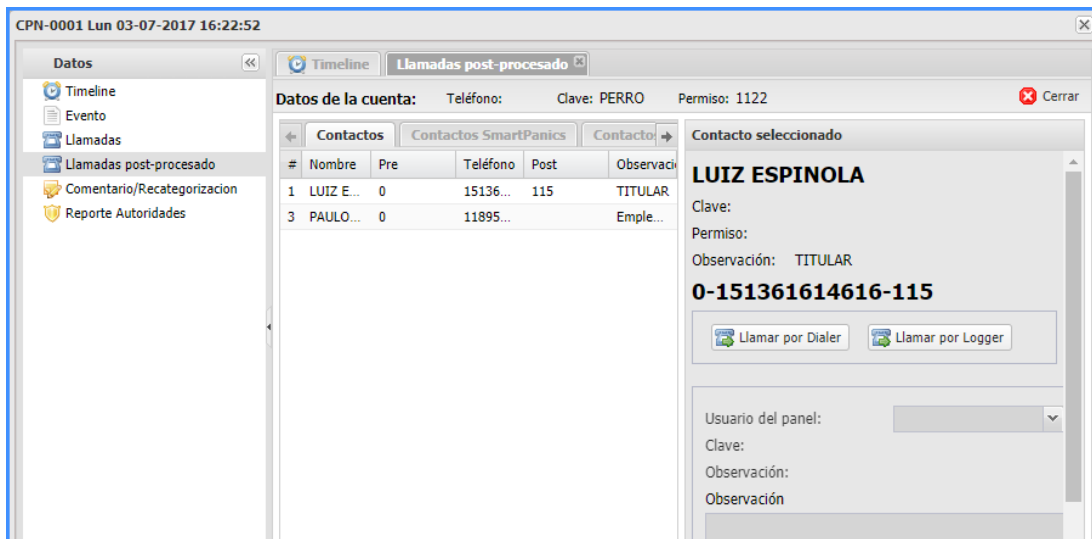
CPN-0001 Lun 03-07-2017 16:22:52

Datos

Timeline
Evento
Llamadas
Llamadas post-procesado
Comentario/Recategorizacion
Reporte Autoridades

Timeline | Llamadas post-procesado

Datos de la cuenta: Teléfono: Clave: PERRO Permiso: 1122 Cerrar

Contactos | Contactos SmartPanics | Contactos

| # | Nombre | Pre | Teléfono | Post | Observaci |
|---|---|---|---|---|---|
| 1 | LUIZ E... | 0 | 15136... | 115 | TITULAR |
| 3 | PAULO... | 0 | 11895... | | Emple... |

Contacto seleccionado

LUIZ ESPINOLA

Clave:
Permiso:
Observación: TITULAR

0-151361614616-115

Llamar por Dialer
Llamar por Logger

Usuario del panel:
Clave:
Observación:
Observación